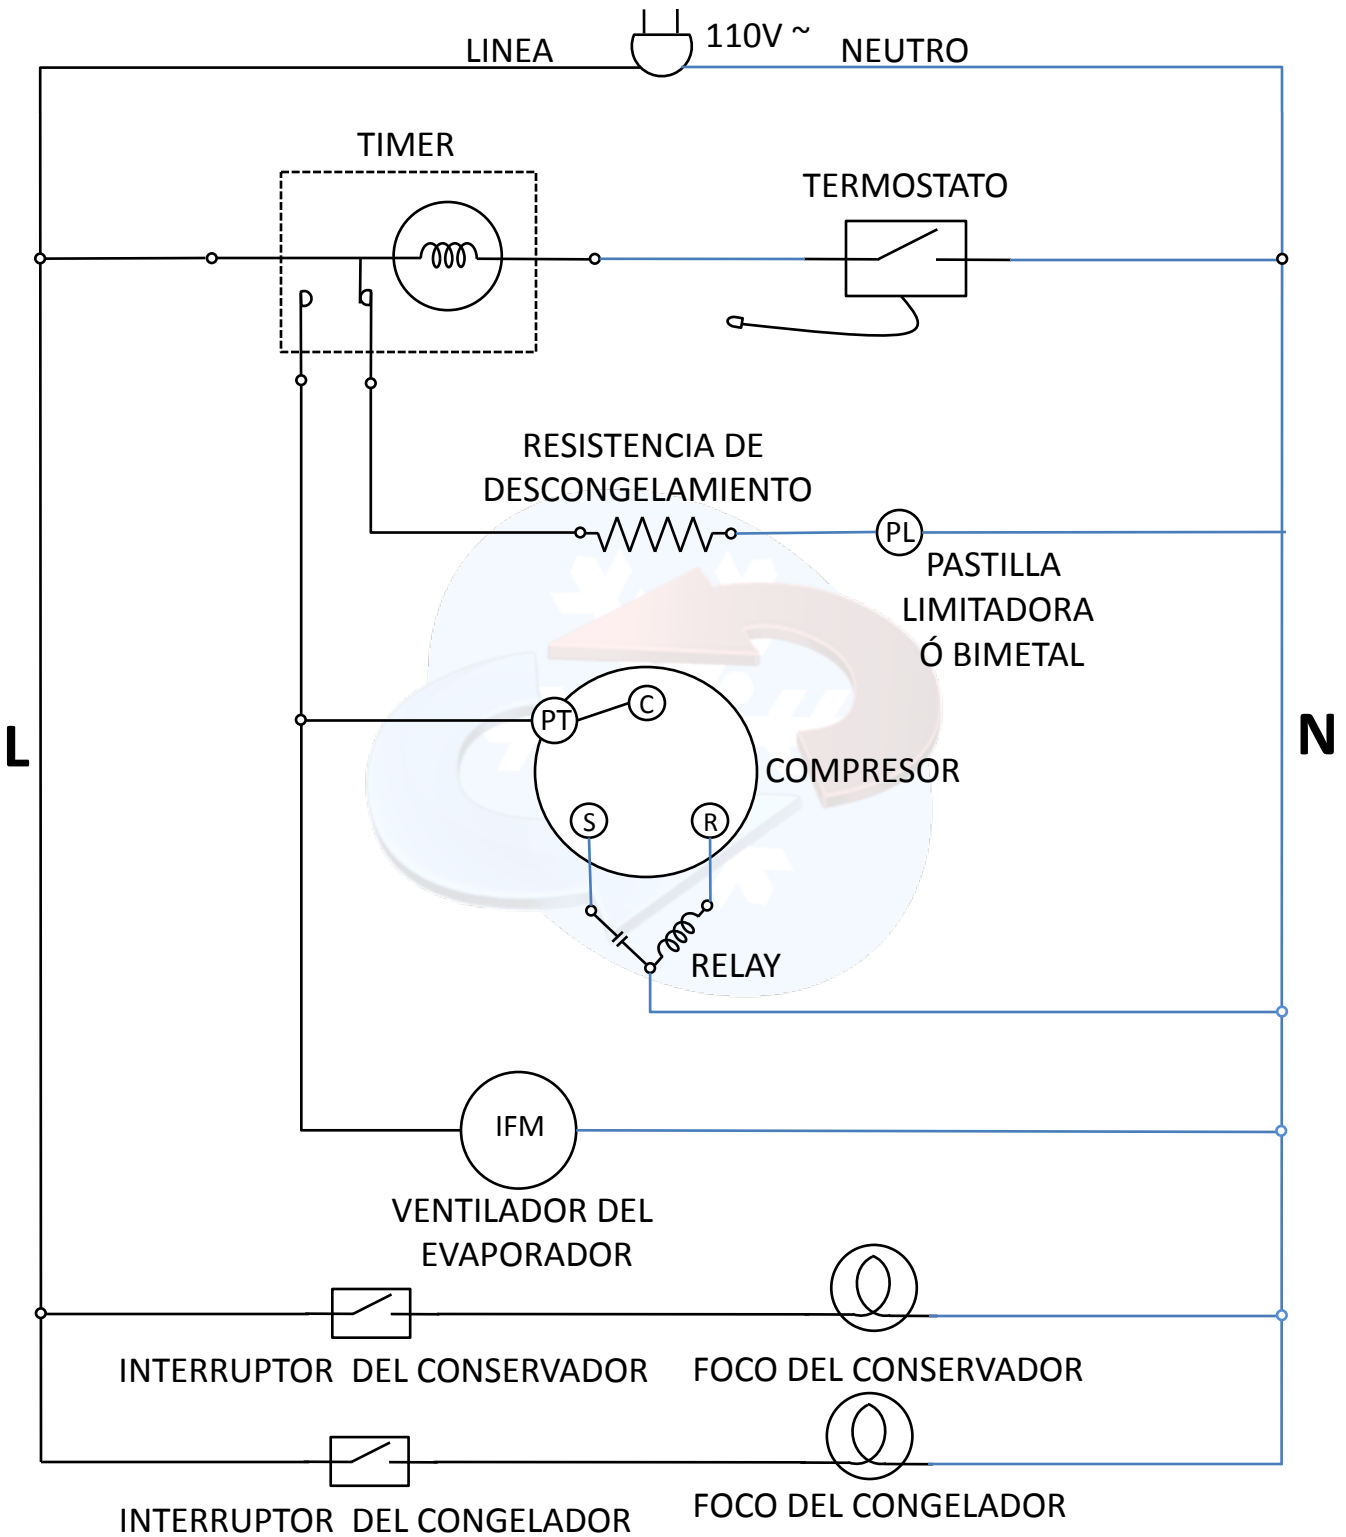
LINEA 110V ~ NEUTRO

TIMER

TERMOSTATO

RESISTENCIA DE DESCONGELAMIENTO

PL

PASTILLA LIMITADORA Ó BIMETAL

L

N

PT

C

COMPRESOR

S

R

RELAY

IFM

VENTILADOR DEL EVAPORADOR

INTERRUPTOR DEL CONSERVADOR

FOCO DEL CONSERVADOR

INTERRUPTOR DEL CONGELADOR

FOCO DEL CONGELADOR